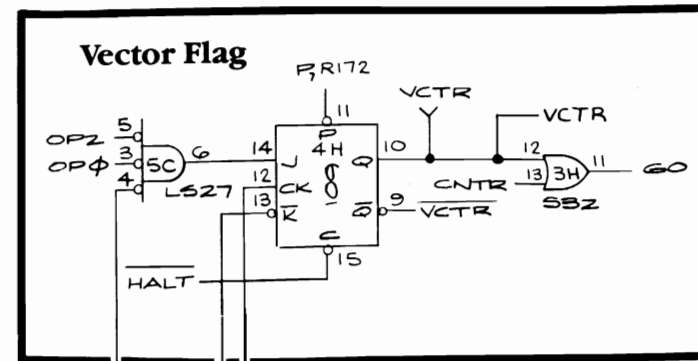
Vector Flag

P, R172

11

VCTR

VCTR

OP2

OPΦ

5

3

4

5C

6

LS27

14

12

13

J

CK

$\overline{K}$

P

4H

$\mathcal{S}$

Q

$\overline{Q}$

C

15

10

9

$\overline{VCTR}$

12

13

CNTR

3H

S32

11

GO

$\overline{HALT}$